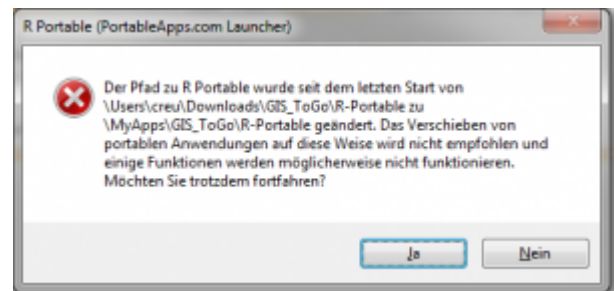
R Portable (PortableApps.com Launcher)

Der Pfad zu R Portable wurde seit dem letzten Start von \Users\creu\Downloads\GIS_ToGo\R-Portable zu \MyApps\GIS_ToGo\R-Portable geändert. Das Verschieben von portablen Anwendungen auf diese Weise wird nicht empfohlen und einige Funktionen werden möglicherweise nicht funktionieren. Möchten Sie trotzdem fortfahren?

Ja

Nein